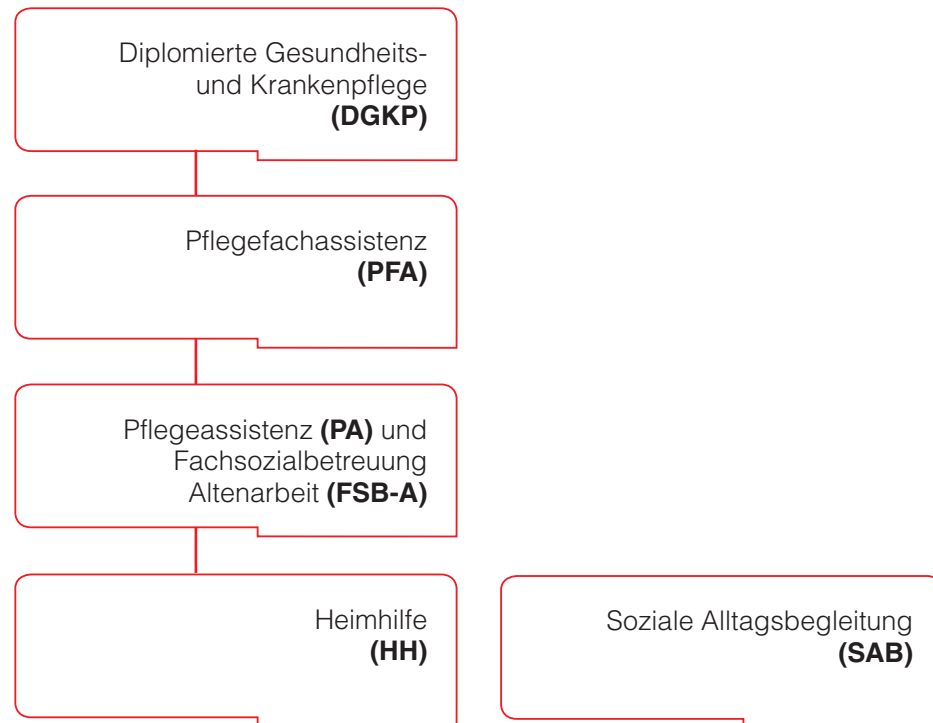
Diplomierte Gesundheits- und Krankenpflege
**(DGKP)**

Pflegefachassistenz
**(PFA)**

Pflegeassistenz **(PA)** und Fachsozialbetreuung Altenarbeit **(FSB-A)**

Heimhilfe
**(HH)**

Soziale Alltagsbegleitung
**(SAB)**